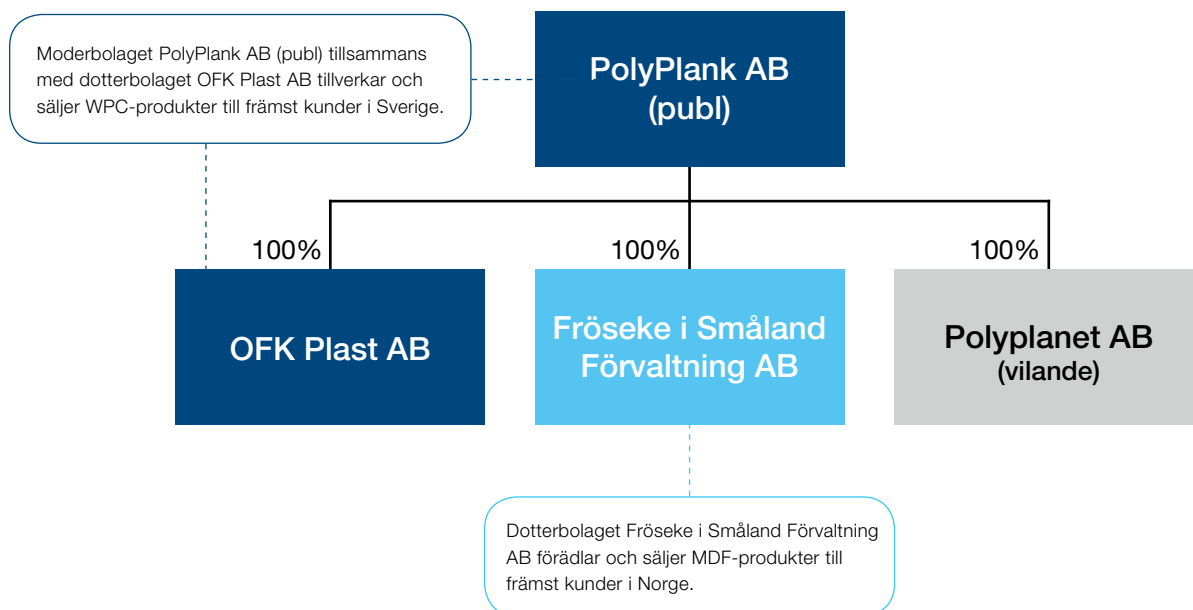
Moderbolaget PolyPlank AB (publ) tillsammans med dotterbolaget OFK Plast AB tillverkar och säljer WPC-produkter till främst kunder i Sverige.

PolyPlank AB (publ)

100%

100%

100%

OFK Plast AB

Fröseke i Småland Förvaltning AB

Polyplanet AB (vilande)

Dotterbolaget Fröseke i Småland Förvaltning AB förädlar och säljer MDF-produkter till främst kunder i Norge.